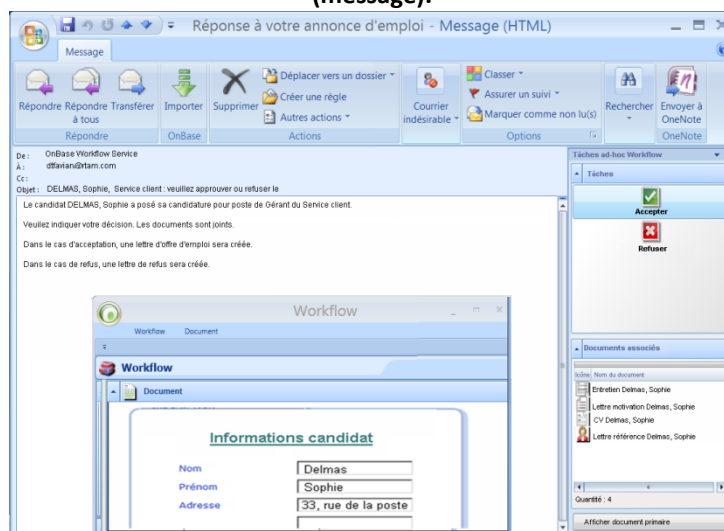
(message).

Réponse à votre annonce d'emploi - Message (HTML)

Message

Répondre Répondre à tous Transférer
Répondre
Importer
OnBase
Supprimer
Déplacer vers un dossier
Créer une règle
Autres actions
Actions
Courrier indésirable
Classer
Assurer un suivi
Marquer comme non lu(s)
Options
Rechercher
Envoyer à OneNote
OneNote

De : OnBase Workflow Service
À : dtfavian@rtam.com
Cc :
Objet : DELMAS, Sophie, Service client : veuillez approuver ou refuser le

Le candidat DELMAS, Sophie a posé sa candidature pour poste de Gérant du Service client.

Veuillez indiquer votre décision. Les documents sont joints.

Dans le cas d'acceptation, une lettre d'offre d'emploi sera créée.

Dans le cas de refus, une lettre de refus sera créée.

Workflow
Workflow Document
Workflow
Document

Informations candidat

| Nom | Delmas |
|---|---|
| Prénom | Sophie |
| Adresse | 33, rue de la poste |

Tâches ad-hoc Workflow
Tâches
Accepter
Refuser

Documents associés
Icône Nom du document
Entretien Delmas, Sophie
Lettre motivation Delmas, Sophie
CV Delmas, Sophie
Lettre référence Delmas, Sophie

Quantité : 4

Afficher document primaire